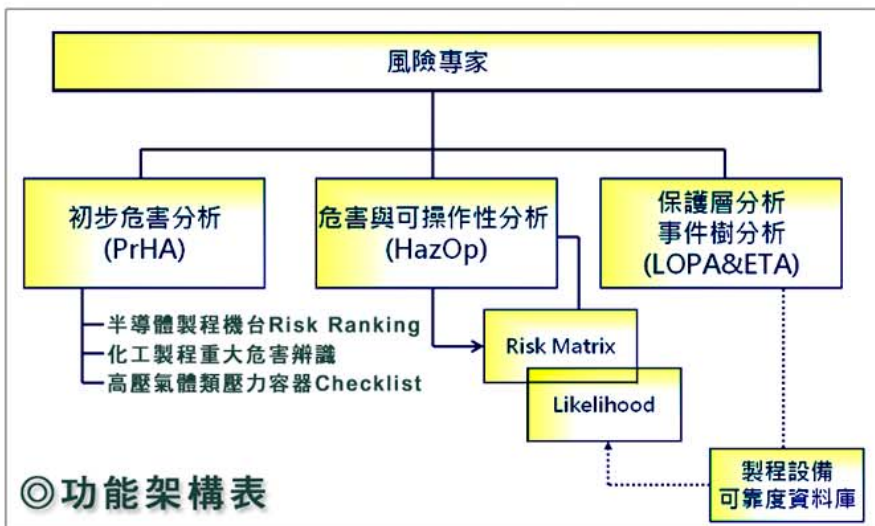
風險專家

初步危害分析
(PrHA)

危害與可操作性分析
(HazOp)

保護層分析
事件樹分析
(LOPA&ETA)

半導體製程機台Risk Ranking
化工製程重大危害辨識
高壓氣體類壓力容器Checklist

Risk Matrix

Likelihood

製程設備
可靠度資料庫

◎功能架構表